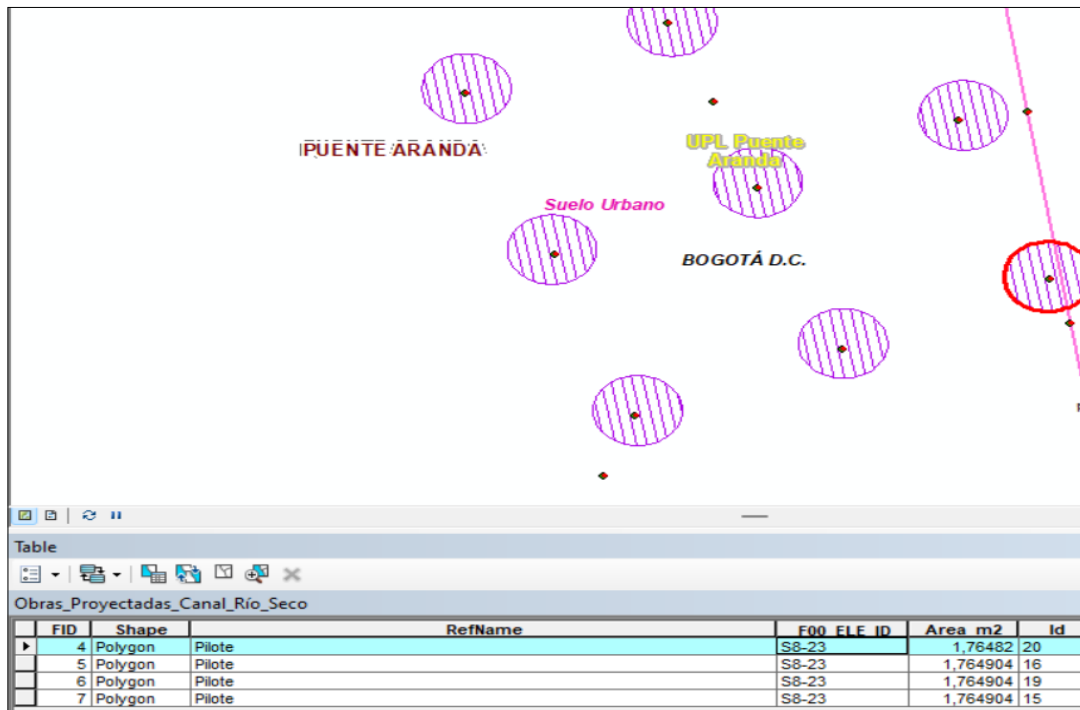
PUENTE ARANDA

UPL Puente Aranda

Suelo Urbano

BOGOTÁ D.C.

Table

Obras_Proyectadas_Canal_Río_Seco

| FID | Shape | RefName | F00_ELE_ID | Area_m2 | Id |
|---|---|---|---|---|---|
| 4 | Polygon | Pilote | S8-23 | 1,76482 | 20 |
| 5 | Polygon | Pilote | S8-23 | 1,764904 | 16 |
| 6 | Polygon | Pilote | S8-23 | 1,764904 | 19 |
| 7 | Polygon | Pilote | S8-23 | 1,764904 | 15 |